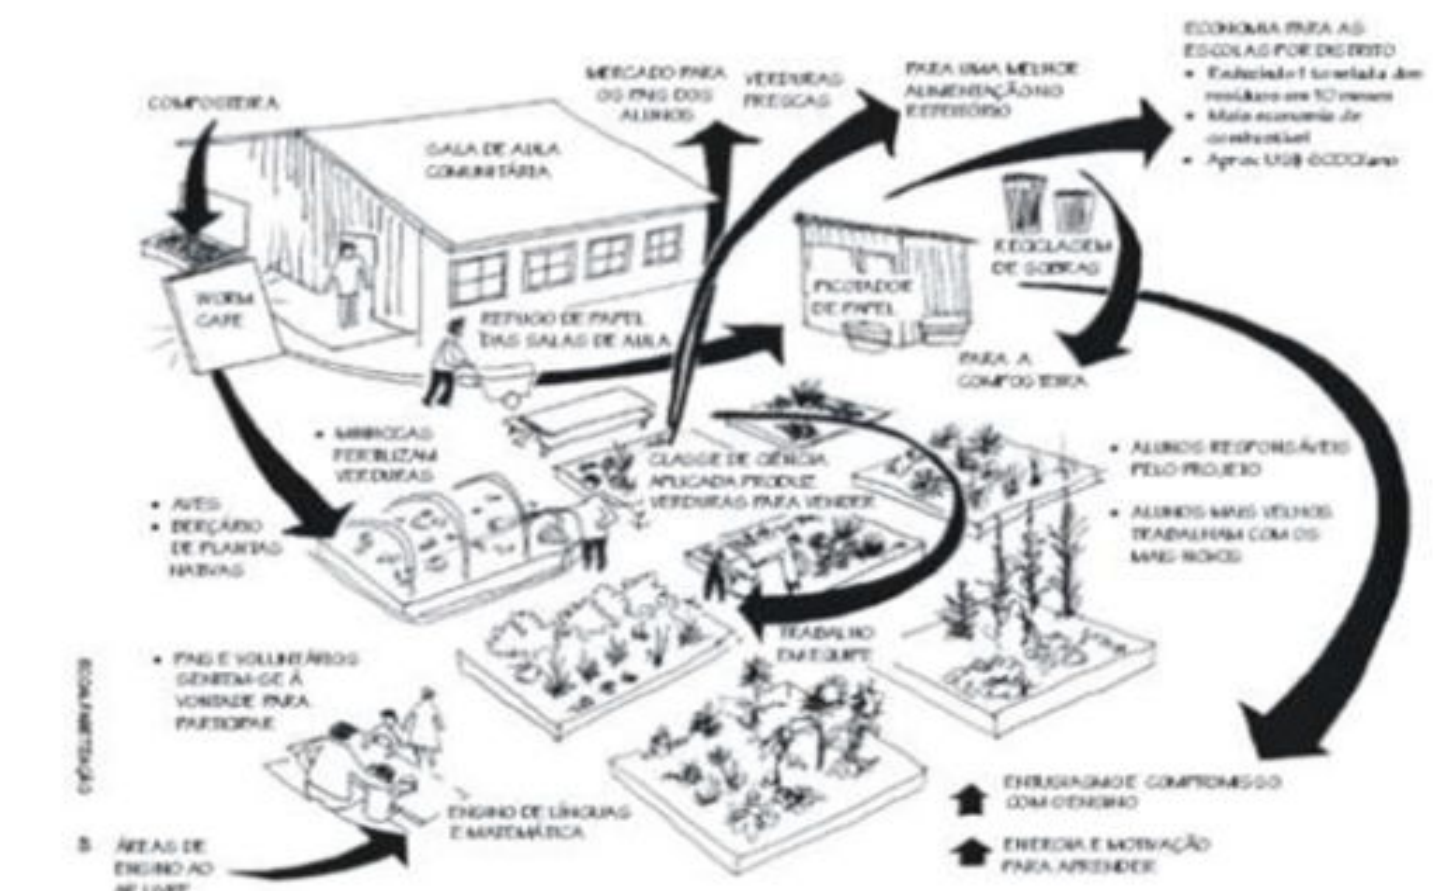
COMPOSTEIRA

WORM CAFE

SALA DE AULA COMUNITÁRIA

MERCADO PARA OS PAIS DOS ALUNOS

VERDURAS FRESCAS

PARA UMA MELHOR ALIMENTAÇÃO NO REFEITÓRIO

ECONOMIA PARA AS ESCOLAS POR DISTRITO
• Reduzido 1 tonelada dos resíduos em 10 meses
• Mais economia de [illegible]
• Aprox. US$ 6000/ano

PICOTADOR DE PAPEL

RECICLAGEM DE SOBRAS

REFUGO DE PAPEL DAS SALAS DE AULA

PARA A COMPOSTEIRA

• MINHOCAS FERTILIZAM VERDURAS

CLASSE DE CIÊNCIA APLICADA PRODUZ VERDURAS PARA VENDER

• ALUNOS RESPONSÁVEIS PELO PROJETO
• ALUNOS MAIS VELHOS TRABALHAM COM OS MAIS NOVOS

• AVES
• BERÇÁRIO DE PLANTAS NATIVAS

TRABALHO EM EQUIPE

• PAIS E VOLUNTÁRIOS SENTEM-SE À VONTADE PARA PARTICIPAR

ECOLARMETRAGEM

ENSINO DE LÍNGUAS E MATEMÁTICA

ÁREAS DE ENSINO AO AR LIVRE

ENTUSIASMO E COMPROMISSO COM O ENSINO

ENERGIA E MOTIVAÇÃO PARA APRENDER